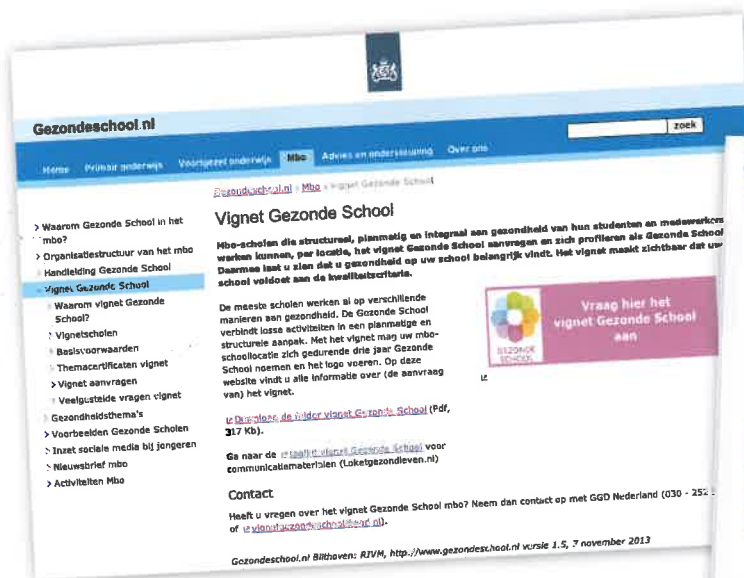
Gezondeschool.nl

zoek

Home Primair onderwijs Voortgezet onderwijs Mbo Advies en ondersteuning Over ons

Gezondeschool.nl > Mbo > Vignet Gezonde School

> Waarom Gezonde School in het mbo?
> Organisatiestructuur van het mbo
> Handleiding Gezonde School
Vignet Gezonde School
> Waarom vignet Gezonde School?
> Vignetscholen
> Basisvoorwaarden
> Themacertificaten vignet
> Vignet aanvragen
> Veelgestelde vragen vignet
> Gezondheidsthema's
> Voorbeelden Gezonde Scholen
> Inzet sociale media bij jongeren
> Nieuwsbrief mbo
> Activiteiten Mbo

Vignet Gezonde School

Mbo-scholen die structureel, planmatig en integraal aan gezondheid van hun studenten en medewerkers werken kunnen, per locatie, het vignet Gezonde School aanvragen en zich profileren als Gezonde School. Daarmee laat u zien dat u gezondheid op uw school belangrijk vindt. Het vignet maakt zichtbaar dat uw school voldoet aan de kwaliteitscriteria.

De meeste scholen werken al op verschillende manieren aan gezondheid. De Gezonde School verbindt losse activiteiten in een planmatige en structurele aanpak. Met het vignet mag uw mbo-schoollocatie zich gedurende drie jaar Gezonde School noemen en het logo voeren. Op deze website vindt u alle informatie over (de aanvraag van) het vignet.

GEZONDE SCHOOL

Vraag hier het vignet Gezonde School aan

Download de folder vignet Gezonde School (Pdf, 317 Kb).

Ga naar de toolkit vignet Gezonde School voor communicatiematerialen (Loketgezondleven.nl)

Contact

Heeft u vragen over het vignet Gezonde School mbo? Neem dan contact op met GGD Nederland (030 - 252 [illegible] of vignetaanvraag@schoolbest.nl).

Gezondeschool.nl Bilthoven: RIVM, http://www.gezondeschool.nl versie 1.5, 7 november 2013